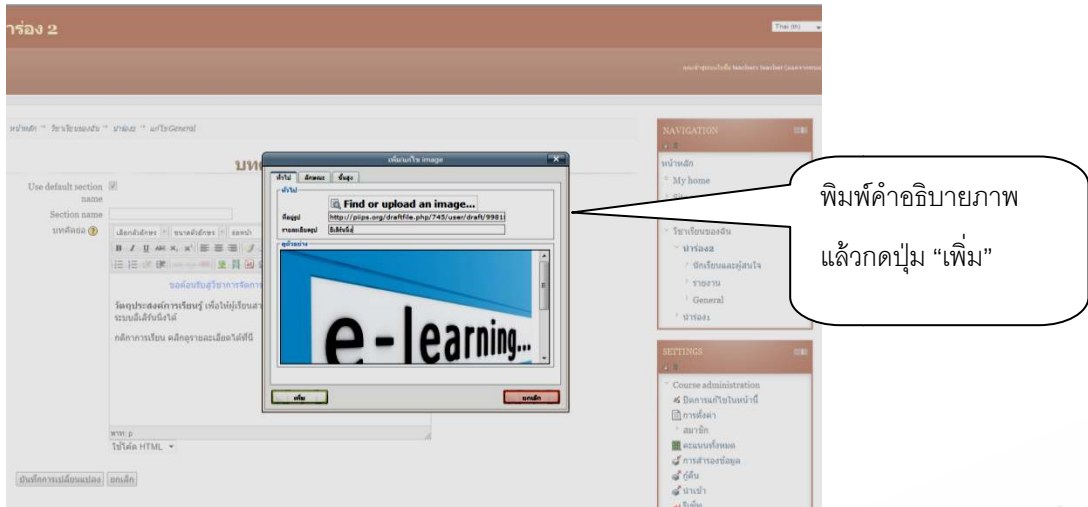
ร่อง 2

Thai (th)

หน้าหลัก » วิชาเรียนของฉัน » ฟาร์อง » แก้ไขGeneral

บท

Use default section name

Section name

บทคัดย่อ

B I U

ขอต้อนรับสู่วิชาการจัดการ

วัตถุประสงค์การเรียนรู้ เพื่อให้ผู้เรียนสา ระบบอีเลิร์นนิ่งได้

กติกาการเรียน คลิกดูรายละเอียดได้ที่นี่

ใช้โค้ด HTML

บันทึกการเปลี่ยนแปลง ยกเลิก

เพิ่มแก้ไข image

ทั่วไป ลักษณะ ขั้นสูง

ทั่วไป

Find or upload an image...

ที่อยู่รูป http://pipa.org/draftfile.php/743/user/draft/9981

รายละเอียดรูป อีเลิร์นนิ่ง

ตัวอย่าง

e-learning...

เพิ่ม

ยกเลิก

พิมพ์คำอธิบายภาพ

แล้วกดปุ่ม “เพิ่ม”

NAVIGATION

หน้าหลัก

My home

วิชาเรียนของฉัน

ฟาร์อง2

นักเรียนและผู้สนใจ

รายงาน

General

ฟาร์อง1

SETTINGS

Course administration

ปิดการแก้ไขในหน้านี้

การตั้งค่า

สมาชิก

คะแนนทั้งหมด

การสำรองข้อมูล

กู้คืน

นำเข้า